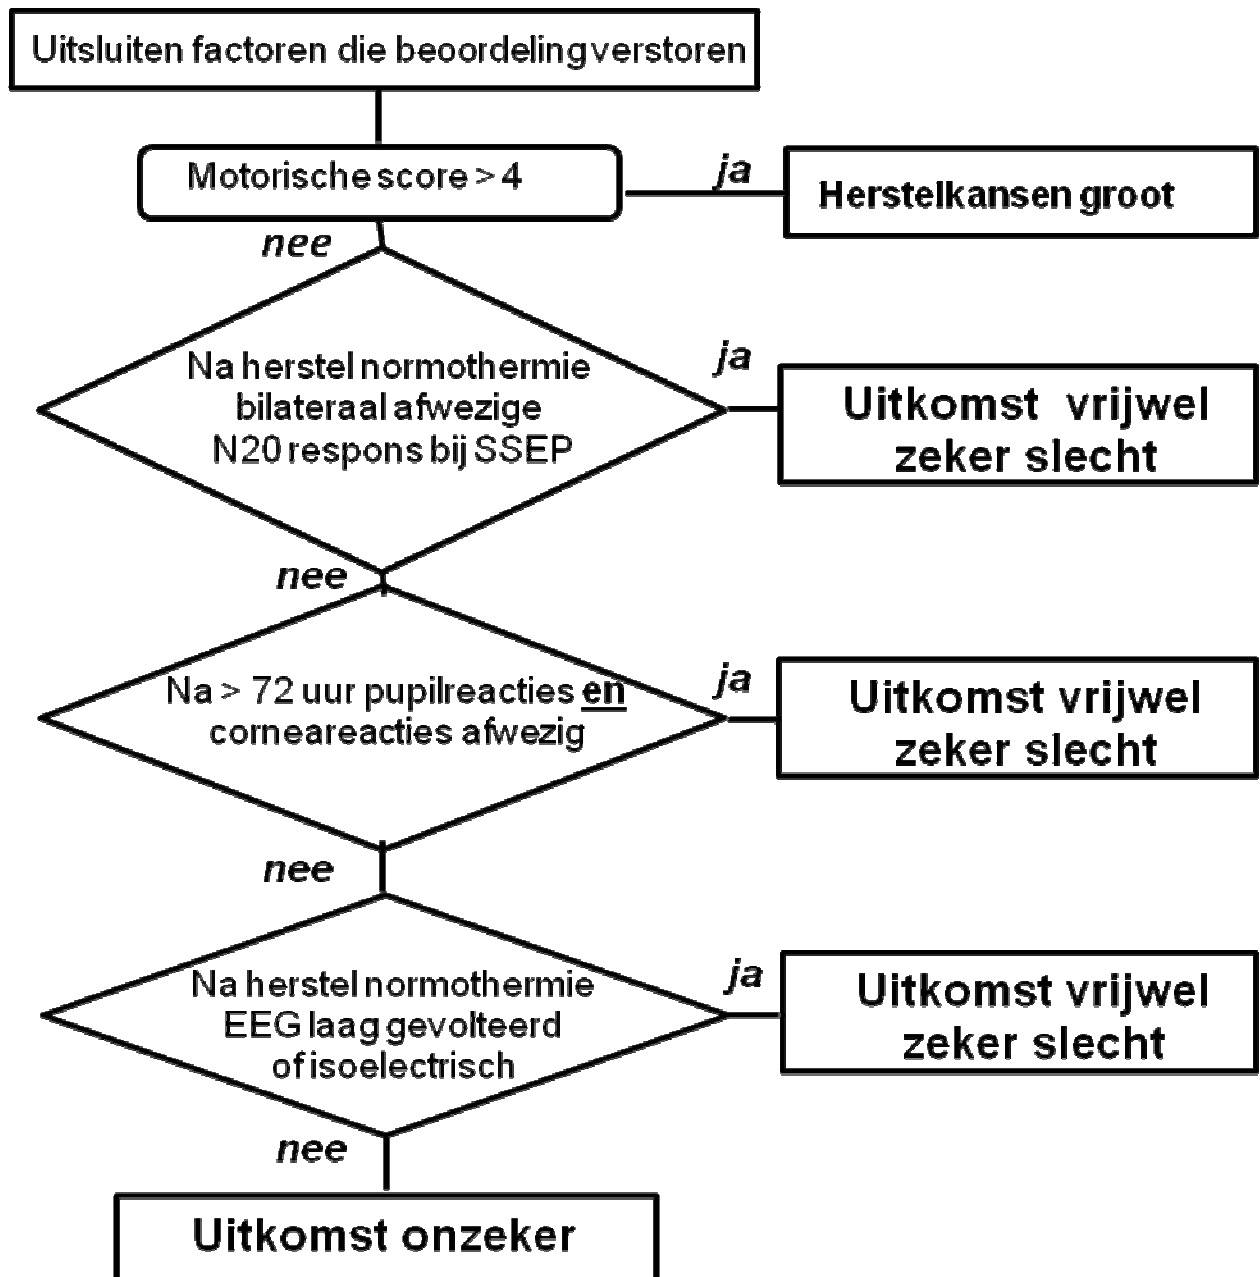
Uitsluiten factoren die beoordeling verstoren

Motorische score > 4

ja

Herstelkansen groot

nee

Na herstel normothermie bilateraal afwezige N20 respons bij SSEP

ja

Uitkomst vrijwel zeker slecht

nee

Na > 72 uur pupilreacties en corneareacties afwezig

ja

Uitkomst vrijwel zeker slecht

nee

Na herstel normothermie EEG laag gevolteerd of isoelectrisch

ja

Uitkomst vrijwel zeker slecht

nee

Uitkomst onzeker